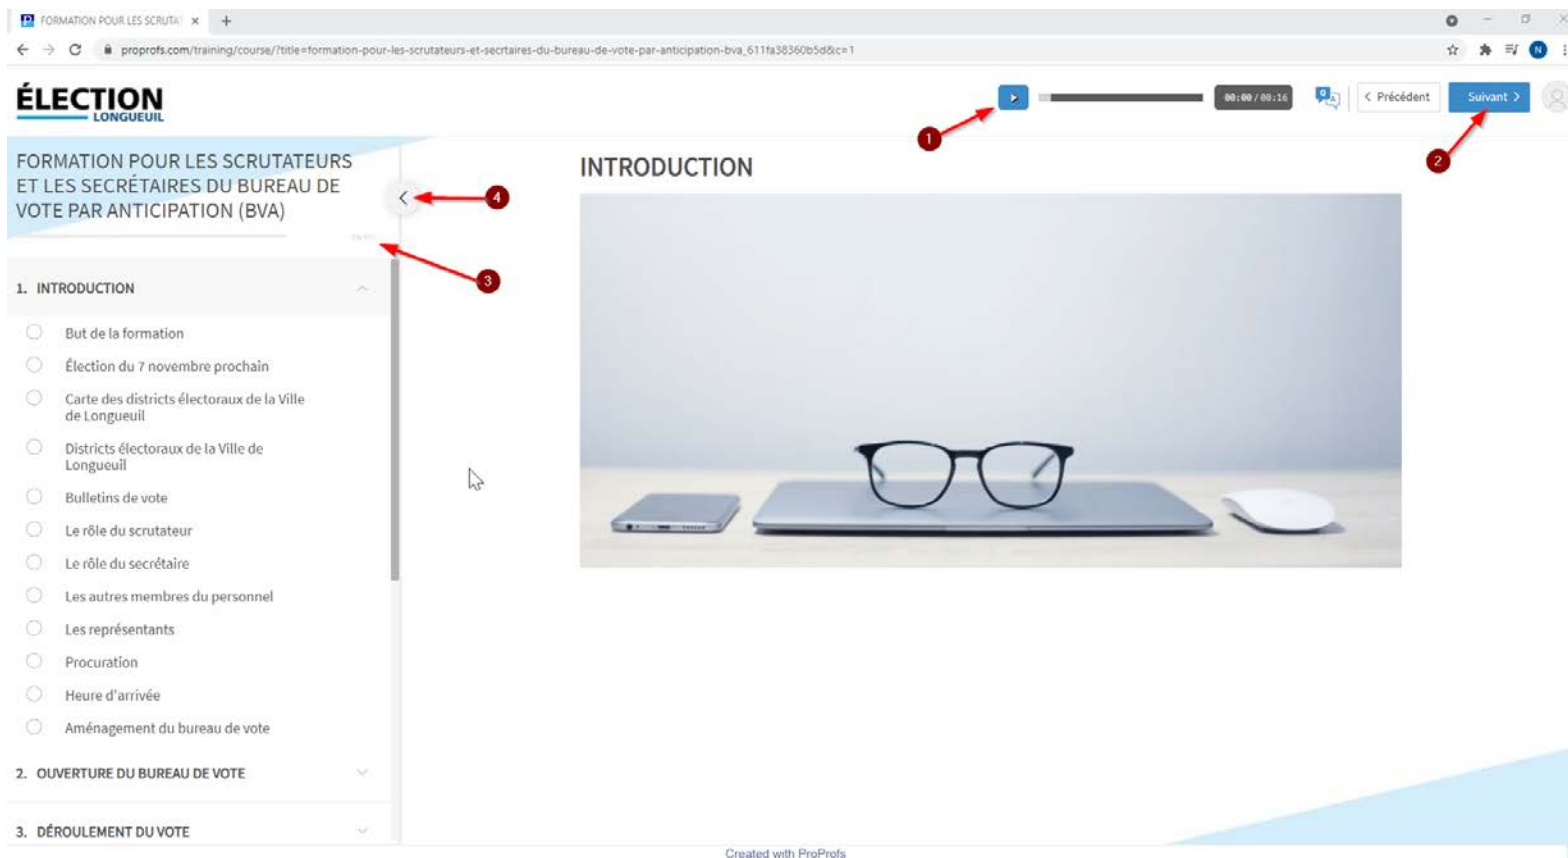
FORMATION POUR LES SCRUTA ×

proprofs.com/training/course/?title=formation-pour-les-scrutateurs-et-secrtaires-du-bureau-de-vote-par-anticipation-bva_611fa38360b5d&c=1

ÉLECTION LONGUEUIL

00:00 / 00:16

< Précédent

Suivant >

1

2

FORMATION POUR LES SCRUTATEURS ET LES SECRÉTAIRES DU BUREAU DE VOTE PAR ANTICIPATION (BVA)

4

3

1. INTRODUCTION

But de la formation

Élection du 7 novembre prochain

Carte des districts électoraux de la Ville de Longueuil

Districts électoraux de la Ville de Longueuil

Bulletins de vote

Le rôle du scrutateur

Le rôle du secrétaire

Les autres membres du personnel

Les représentants

Procuration

Heure d'arrivée

Aménagement du bureau de vote

2. OUVERTURE DU BUREAU DE VOTE

3. DÉROULEMENT DU VOTE

INTRODUCTION

Created with ProProfs